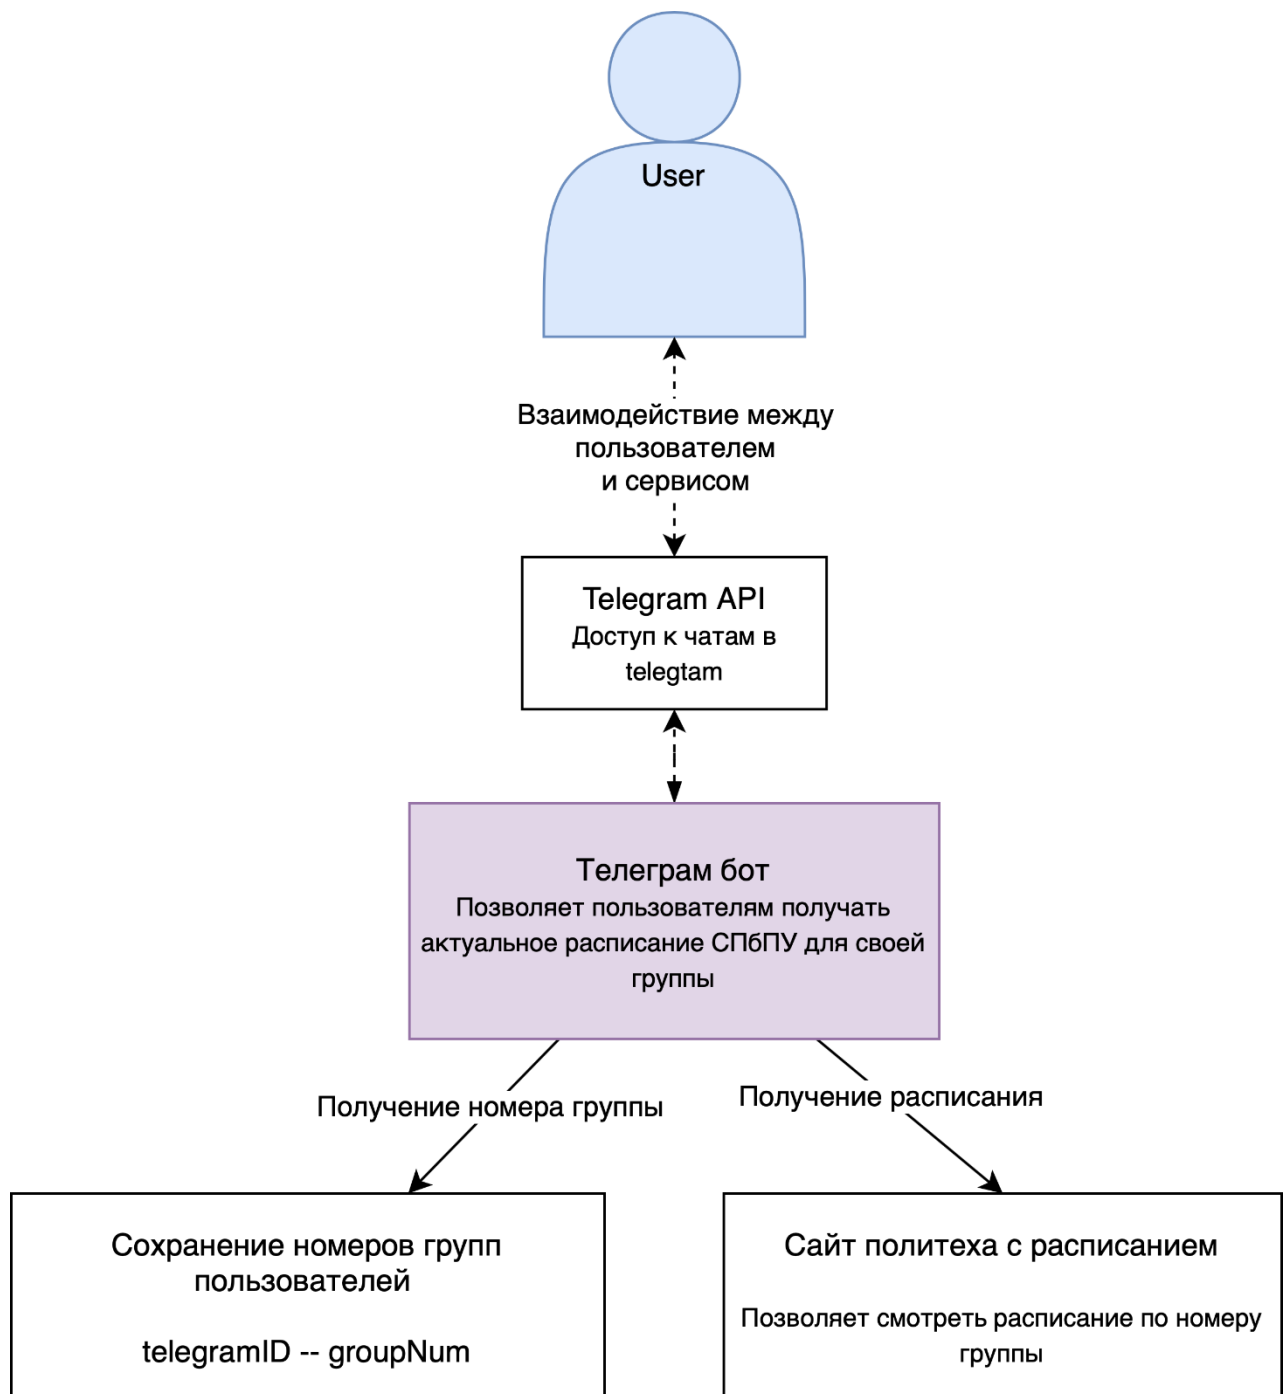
User

Взаимодействие между пользователем и сервисом

Telegram API
Доступ к чатам в telegtam

Телеграм бот
Позволяет пользователям получать актуальное расписание СПбПУ для своей группы

Получение номера группы

Получение расписания

Сохранение номеров групп пользователей

telegramID -- groupNum

Сайт политеха с расписанием

Позволяет смотреть расписание по номеру группы